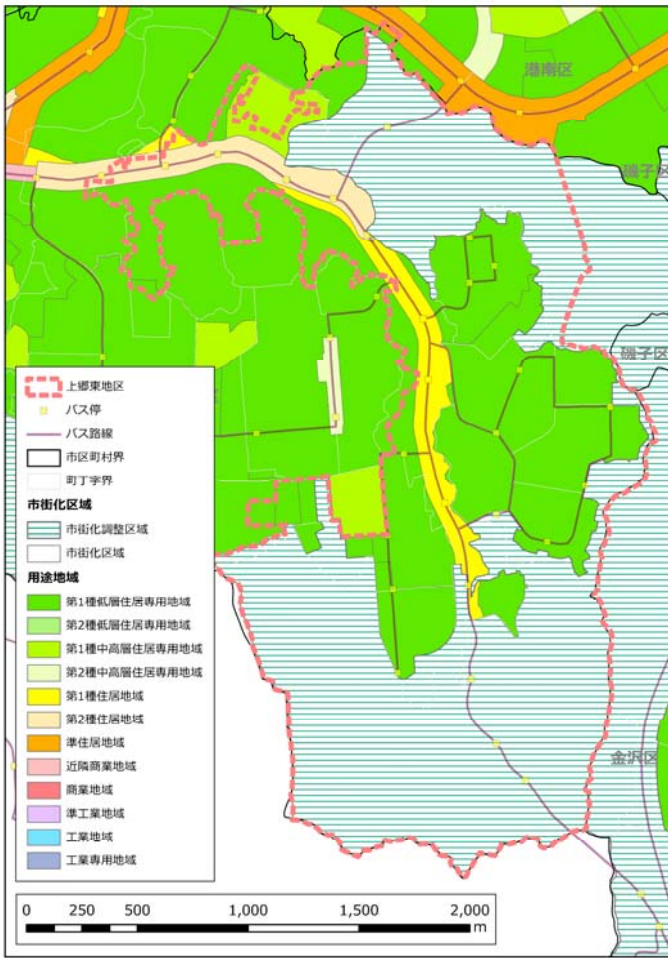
港南区

磯子区

磯子区

金沢区

上郷東地区
バス停
バス路線
市区町村界
町丁字界
市街化区域
市街化調整区域
市街化区域
用途地域
第1種低層住居専用地域
第2種低層住居専用地域
第1種中高層住居専用地域
第2種中高層住居専用地域
第1種住居地域
第2種住居地域
準住居地域
近隣商業地域
商業地域
準工業地域
工業地域
工業専用地域

0 250 500 1,000 1,500 2,000
m